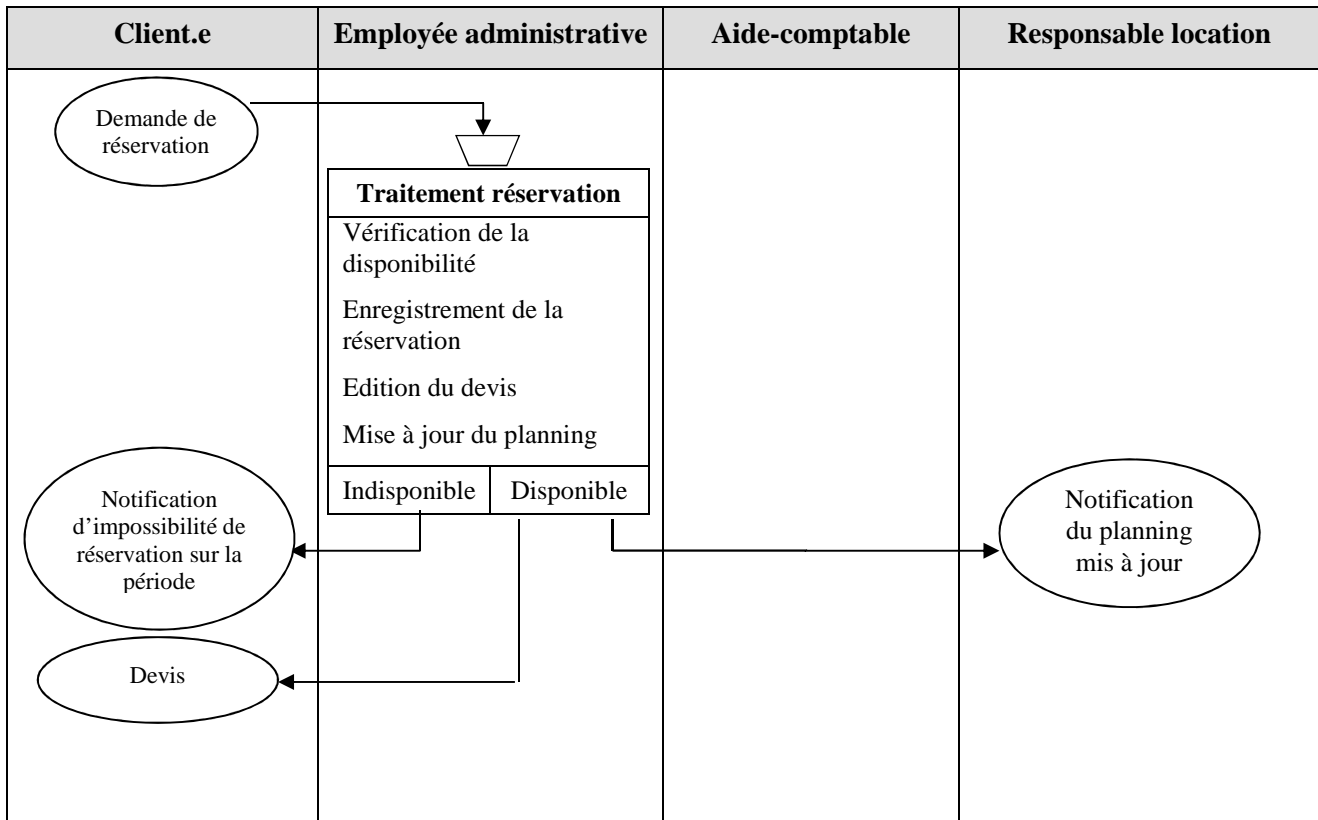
| Client.e | Employée administrative | Aide-comptable | Responsable location |
|---|---|---|---|

Demande de réservation

Traitement réservation

Vérification de la disponibilité

Enregistrement de la réservation

Edition du devis

Mise à jour du planning

Indisponible

Disponible

Notification d'impossibilité de réservation sur la période

Notification du planning mis à jour

Devis